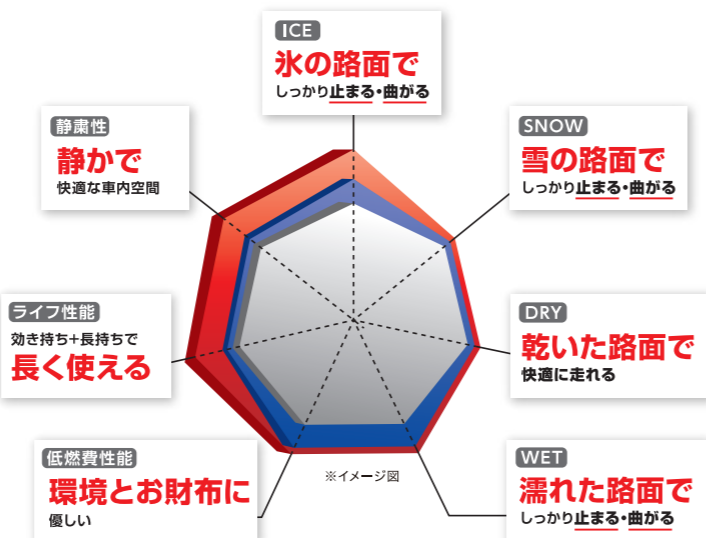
ICE
氷の路面で
しっかり止まる•曲がる

SNOW
雪の路面で
しっかり止まる•曲がる

静粛性
静かで
快適な車内空間

ライフ性能
効き持ち+長持ちで
長く使える

DRY
乾いた路面で
快適に走れる

低燃費性能
環境とお財布に
優しい

※イメージ図

WET
濡れた路面で
しっかり止まる•曲がる